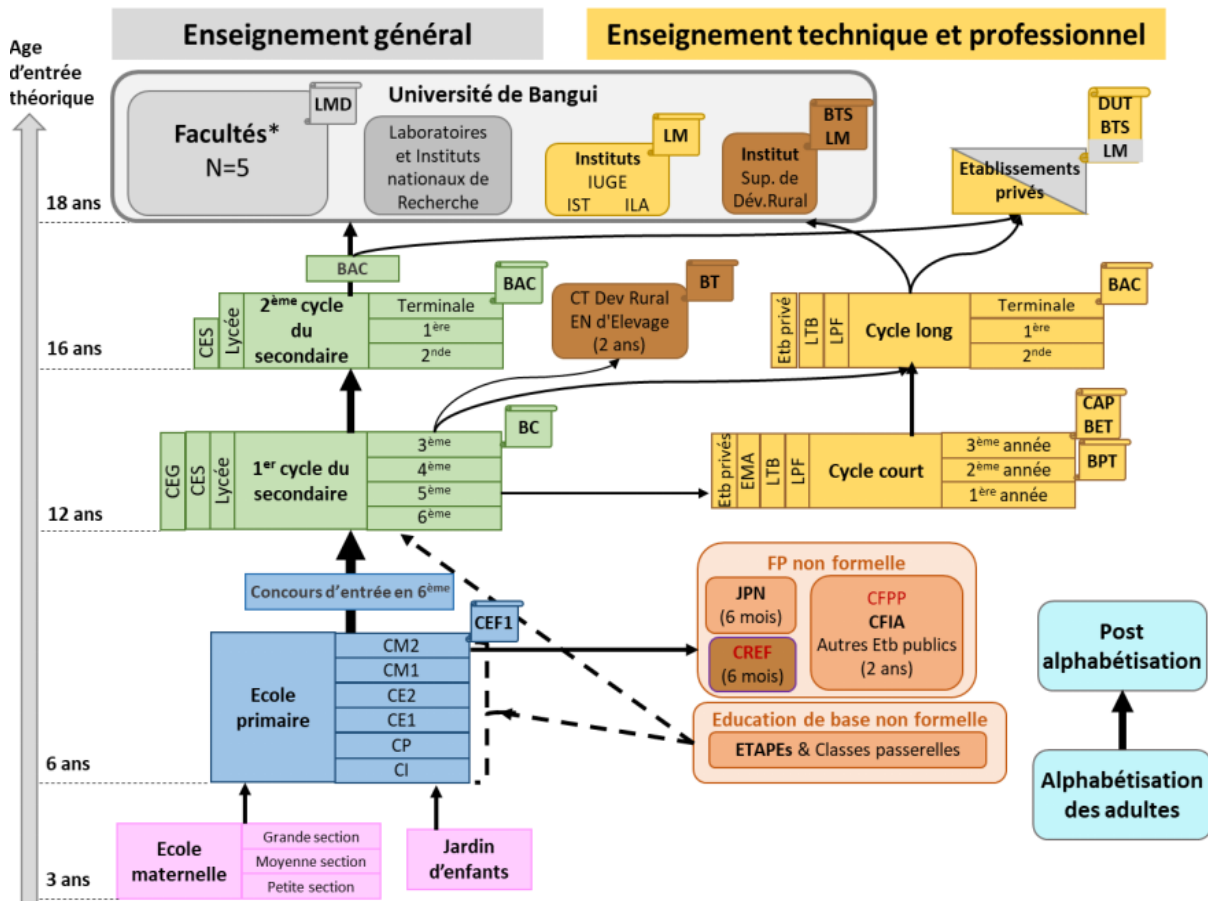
Enseignement général

Enseignement technique et professionnel

Age d'entrée théorique

18 ans
16 ans
12 ans
6 ans
3 ans

Université de Bangui

LMD

Facultés*
N=5

Laboratoires et Instituts nationaux de Recherche

LM

Instituts
IUGE
IST ILA

BTS
LM

Institut
Sup. de Dév.Rural

DUT
BTS
LM

Etablissements privés

BAC

CES | Lycée | 2ème cycle du secondaire
Terminale
1ère
2nde

BAC

CT Dev Rural
EN d'Elevage
(2 ans)

BT

Etb privé | LTB | LPF | Cycle long
Terminale
1ère
2nde

BAC

CEG | CES | Lycée | 1er cycle du secondaire
3ème
4ème
5ème
6ème

BC

Etb privés | EMA | LTB | LPF | Cycle court
3ème année
2ème année
1ère année

CAP
BET

BPT

Concours d'entrée en 6ème

CEF1

Ecole primaire
CM2
CM1
CE2
CE1
CP
CI

FP non formelle
JPN
(6 mois)
CREF
(6 mois)
CFPP
CFIA
Autres Etb publics
(2 ans)

Education de base non formelle
ETAPEs & Classes passerelles

Post alphabétisation

Alphabétisation des adultes

Ecole maternelle
Grande section
Moyenne section
Petite section

Jardin d'enfants